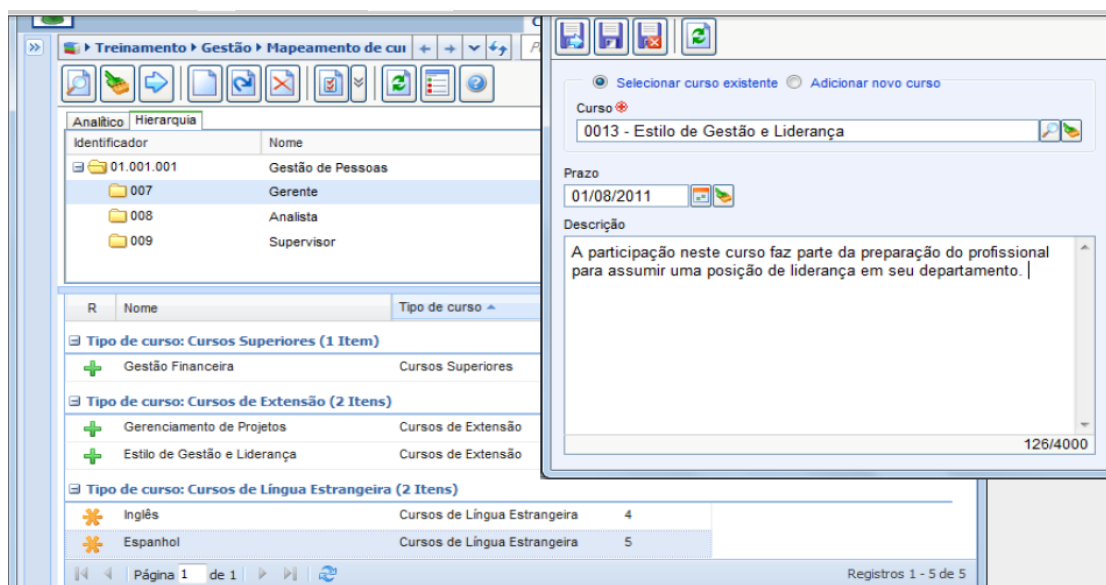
Treinamento ▸ Gestão ▸ Mapeamento de cu

Analítico Hierarquia

| Identificador | Nome |
|---|---|
| 01.001.001 | Gestão de Pessoas |
| 007 | Gerente |
| 008 | Analista |
| 009 | Supervisor |

| R | Nome | Tipo de curso | |
|---|---|---|---|
| Tipo de curso: Cursos Superiores (1 Item) | | | |
| | Gestão Financeira | Cursos Superiores | |
| Tipo de curso: Cursos de Extensão (2 Itens) | | | |
| | Gerenciamento de Projetos | Cursos de Extensão | |
| | Estilo de Gestão e Liderança | Cursos de Extensão | |
| Tipo de curso: Cursos de Língua Estrangeira (2 Itens) | | | |
| | Inglês | Cursos de Língua Estrangeira | 4 |
| | Espanhol | Cursos de Língua Estrangeira | 5 |

Página 1 de 1

Registros 1 - 5 de 5

Selecionar curso existente Adicionar novo curso

Curso

0013 - Estilo de Gestão e Liderança

Prazo

01/08/2011

Descrição

A participação neste curso faz parte da preparação do profissional para assumir uma posição de liderança em seu departamento.

126/4000